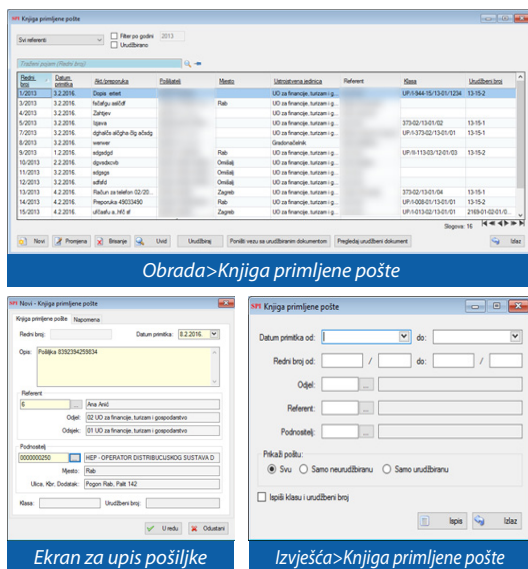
SPI Knjiga primljene pošte

Svi referenti
Filter po godini 2013
Urudžbirano

Traženi pojam (Redni broj)

| Redni broj | Datum primitka | Akt/preporuka | Pošiljatelj | Mjesto | Ustrojstvena jedinica | Referent | Klasa | Urudžbeni broj |
|---|---|---|---|---|---|---|---|---|
| 1/2013 | 3.2.2016. | Dopis enterl | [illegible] | | UO za financije, turizam i g... | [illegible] | UP/I-944-15/13-01/1234 | 13-15-2 |
| 2/2013 | 3.2.2016. | fsdafgu asklldf | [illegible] | Rab | UO za financije, turizam i g... | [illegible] | | |
| 4/2013 | 3.2.2016. | Zahtjev | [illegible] | | UO za financije, turizam i g... | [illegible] | | |
| 5/2013 | 3.2.2016. | Isjava | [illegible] | | UO za financije, turizam i g... | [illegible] | 373-02/13-01/01 | 13-15-1 |
| 7/2013 | 3.2.2016. | dghsklžs sdfgha-8g.sdsdg | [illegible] | | UO za financije, turizam i g... | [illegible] | UP/I-373-02/13-01/01 | 13-15-1 |
| 8/2013 | 3.2.2016. | wenver | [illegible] | | Gradonačelnik | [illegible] | | |
| 9/2013 | 3.2.2016. | sdgsdgd | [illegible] | Rab | UO za financije, turizam i g... | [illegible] | UP/II-113-03/12-01/03 | 13-15-2 |
| 10/2013 | 3.2.2016. | dgvsdxcvb | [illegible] | Omišalj | UO za financije, turizam i g... | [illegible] | | |
| 11/2013 | 3.2.2016. | sdgsga | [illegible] | Omišalj | UO za financije, turizam i g... | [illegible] | | |
| 12/2013 | 3.2.2016. | sdfsfd | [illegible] | Omišalj | UO za financije, turizam i g... | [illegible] | | |
| 13/2013 | 3.2.2016. | Račun za telefon 02/20... | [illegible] | Zagreb | UO za financije, turizam i g... | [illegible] | 373-02/13-01/04 | 13-15-1 |
| 14/2013 | 4.2.2016. | Preporuka 49033490 | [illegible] | Rab | UO za financije, turizam i g... | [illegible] | UP/I-008-01/13-01/01 | 13-15-2 |
| 15/2013 | 4.2.2016. | ufdaafu a..hfd ef | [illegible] | Zagreb | UO za financije, turizam i g... | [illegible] | 022-01/13-01/01 | 2169-01-02-01/0... |

Slogova: 16

Novi | Promjena | Brisanje | Uvid | Urudžbiraj | Poništi vezu sa urudžbenim dokumentom | Pregledaj urudžbeni dokument | Izlaz

Obrada>Knjiga primljene pošte

SPI Novi - Knjiga primljene pošte
Knjiga primljene pošte | Napomena
Redni broj: | Datum primitka: 8.2.2016.
Opis: Polišja 8392394259834
Referent
6 | Ana Anić
Odjel: 02 UO za financije, turizam i gospodarstvo
Odsjek: 01 UO za financije, turizam i gospodarstvo
Podnositelj
0000000250 | HEP - OPERATOR DISTRIBUCIJSKOG SUSTAVA D.
Mjesto: Rab
Ulica, Kbr, Dodatak: Pogon Rab, Palit 142
Klasa: | Urudžbeni broj:
U redu | Odustani

Ekran za upis pošiljke

SPI Knjiga primljene pošte
Datum primitka od: | do:
Redni broj od: / | do: /
Odjel:
Referent:
Podnositelj:
Prikaži poštu:
Svu | Samo neurudžbiranu | Samo urudžbiranu
Ispiši klasu i urudžbeni broj
Ispis | Izlaz

Izvješća>Knjiga primljene pošte